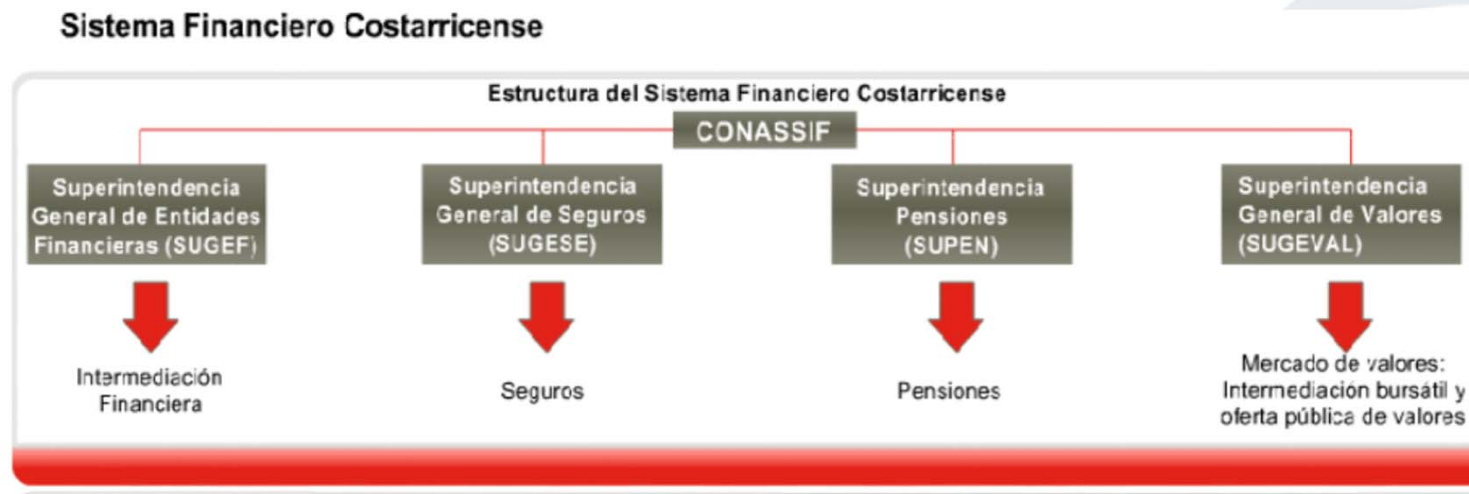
Sistema Financiero Costarricense

Estructura del Sistema Financiero Costarricense

CONASSIF

Superintendencia General de Entidades Financieras (SUGEF)

Superintendencia General de Seguros (SUGESE)

Superintendencia Pensiones (SUPEN)

Superintendencia General de Valores (SUGEVAL)

Intermediación Financiera

Seguros

Pensiones

Mercado de valores: Intermediación bursátil y oferta pública de valores